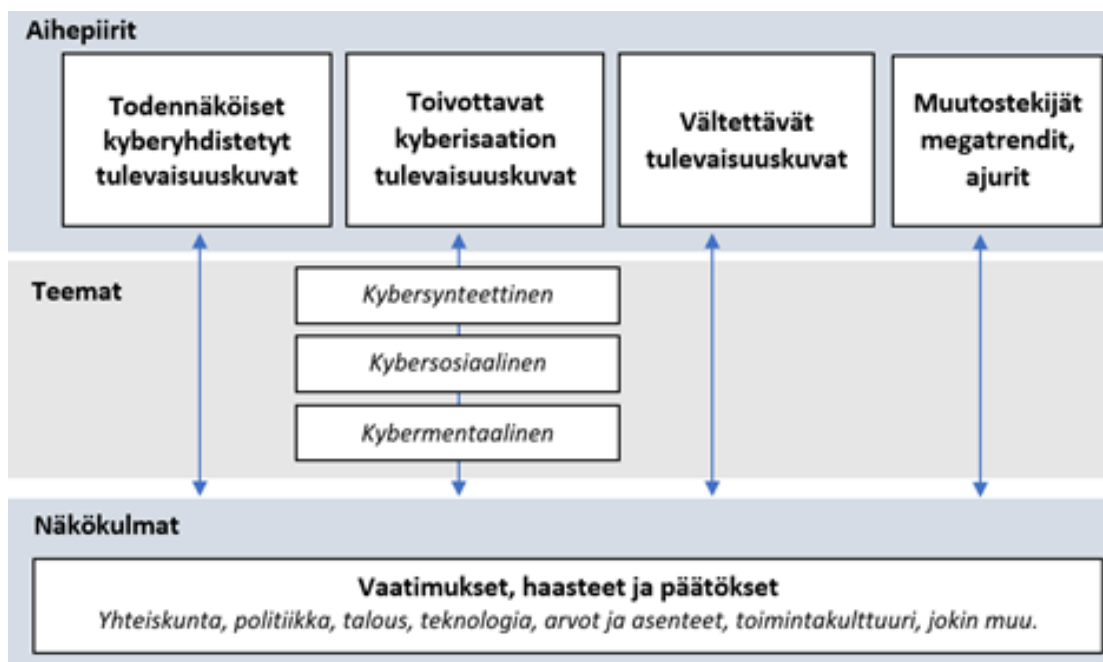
Aihepiirit

Todennäköiset kyberyhdistetyt tulevaisuuskuvat

Toivottavat kyberisaation tulevaisuuskuvat

Vältettävät tulevaisuuskuvat

Muutostekijät megatrendit, ajurit

Teemat

Kybersynteettinen

Kybersosiaalinen

Kybermentaalinen

Näkökulmat

Vaatimukset, haasteet ja päätökset
Yhteiskunta, politiikka, talous, teknologia, arvot ja asenteet, toimintakulttuuri, jokin muu.